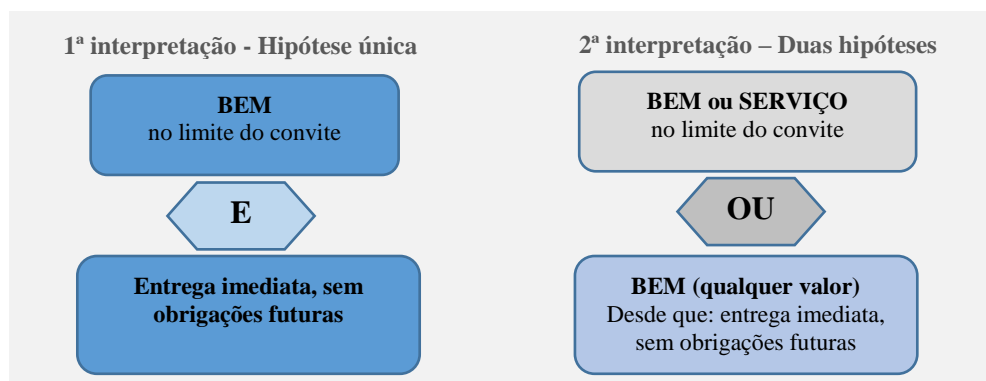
1ª interpretação - Hipótese única

BEM
no limite do convite

E

Entrega imediata, sem obrigações futuras

2ª interpretação – Duas hipóteses

BEM ou SERVIÇO
no limite do convite

OU

BEM (qualquer valor)
Desde que: entrega imediata, sem obrigações futuras